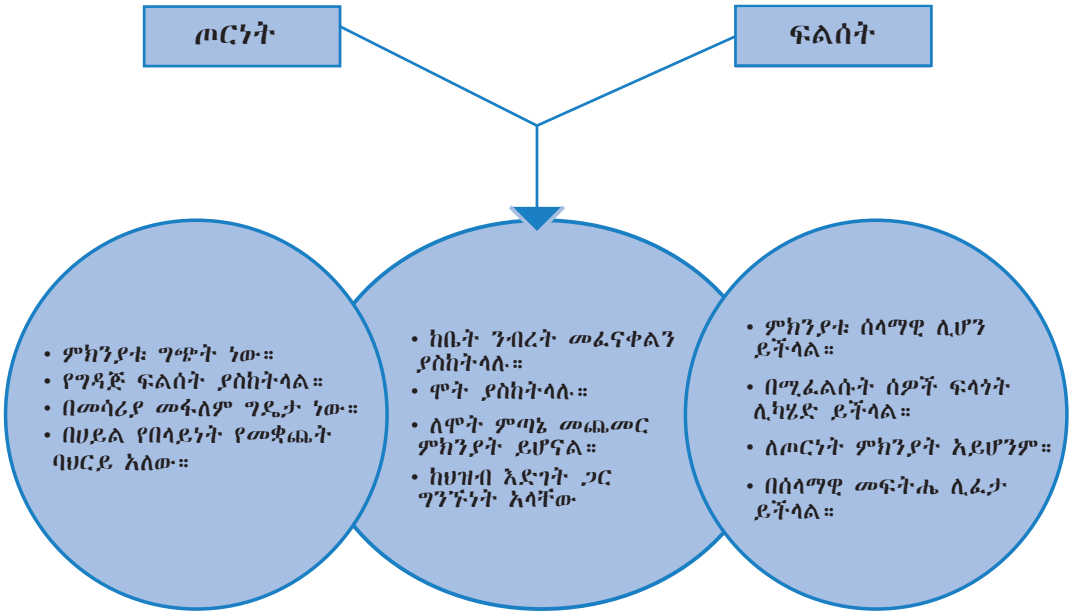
ጦርነት

ፍልሰት

• ምክንያቱ ግጭት ነው።
• የግዳጅ ፍልሰት ያስከትላል።
• በመሳሪያ መፋለም ግዴታ ነው።
• በሀይል የበላይነት የመቋጨት ባህርይ አለው።

• ከቤት ንብረት መፈናቀልን ያስከትላሉ።
• ሞት ያስከትላሉ።
• ለሞት ምጣኔ መጨመር ምክንያት ይሆናል።
• ከህዝብ እድገት ጋር ግንኙነት አላቸው

• ምክንያቱ ሰላማዊ ሊሆን ይችላል።
• በሚፈልሱት ሰዎች ፍላጎት ሊካሄድ ይችላል።
• ለጦርነት ምክንያት አይሆንም።
• በሰላማዊ መፍትሔ ሊፈታ ይችላል።